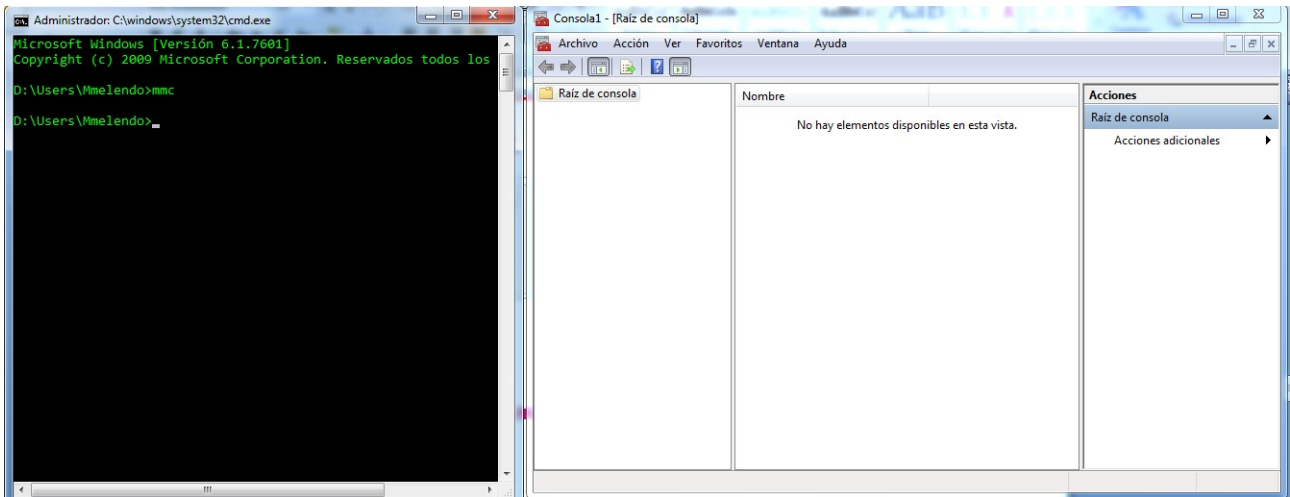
Administrador: C:\windows\system32\cmd.exe

Microsoft Windows [Versión 6.1.7601]
Copyright (c) 2009 Microsoft Corporation. Reservados todos los

D:\Users\Mmelendo>mmc

D:\Users\Mmelendo>_

Consola1 - [Raíz de consola]

Archivo Acción Ver Favoritos Ventana Ayuda

Raíz de consola

Nombre

No hay elementos disponibles en esta vista.

Acciones

Raíz de consola

Acciones adicionales